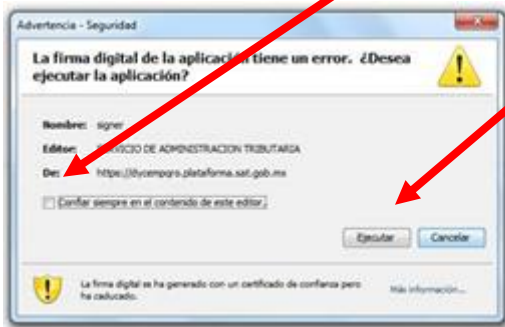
Advertencia - Seguridad

La firma digital de la aplicación tiene un error. ¿Desea ejecutar la aplicación?

Nombre: signer

Editor: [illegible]VICIO DE ADMINISTRACION TRIBUTARIA

De: https://dyceimpro.plataforma.sat.gob.mx

Confiar siempre en el contenido de este editor.

Ejecutar Cancelar

La firma digital se ha generado con un certificado de confianza pero ha caducado.

Más información...